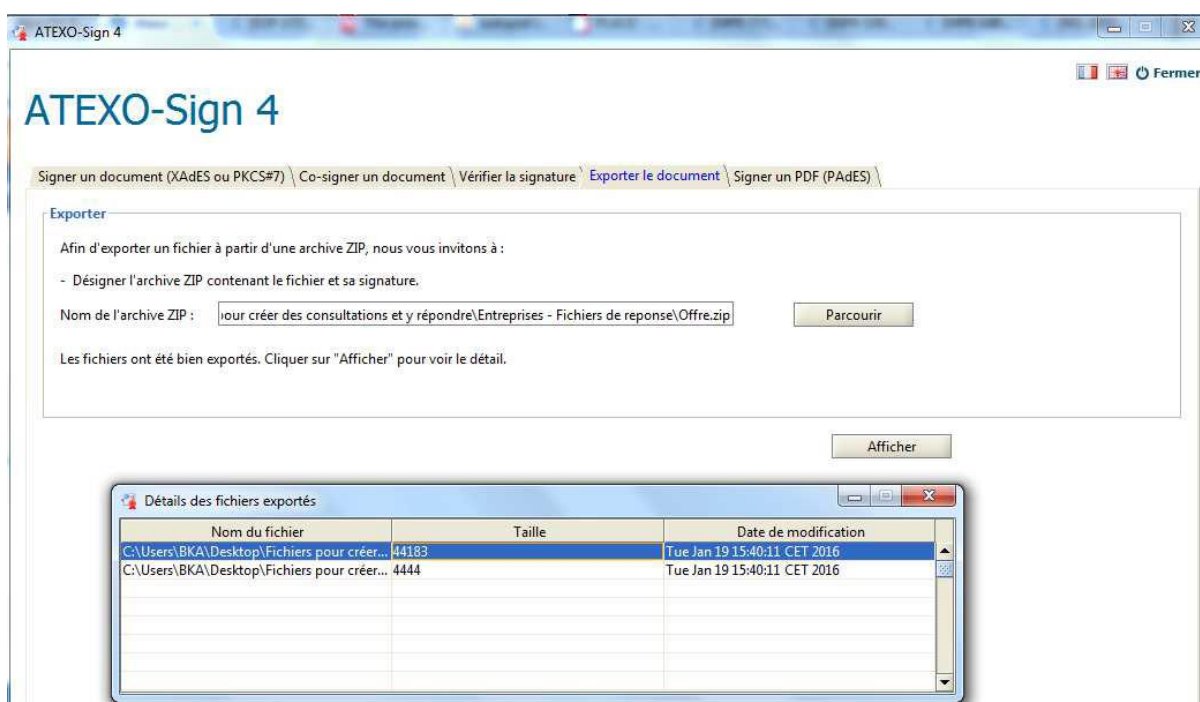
ATEXO-Sign 4

Fermer

ATEXO-Sign 4

Signer un document (XAdES ou PKCS#7) | Co-signer un document | Vérifier la signature | Exporter le document | Signer un PDF (PAdES)

Exporter

Afin d'exporter un fichier à partir d'une archive ZIP, nous vous invitons à :

- Désigner l'archive ZIP contenant le fichier et sa signature.

Nom de l'archive ZIP : ıour créer des consultations et y répondre\Entreprises - Fichiers de reponse\Offre.zip Parcourir

Les fichiers ont été bien exportés. Cliquer sur "Afficher" pour voir le détail.

Afficher

Détails des fichiers exportés

| Nom du fichier | Taille | Date de modification |
|---|---|---|
| C:\Users\BKA\Desktop\Fichiers pour créer... | 44183 | Tue Jan 19 15:40:11 CET 2016 |
| C:\Users\BKA\Desktop\Fichiers pour créer... | 4444 | Tue Jan 19 15:40:11 CET 2016 |